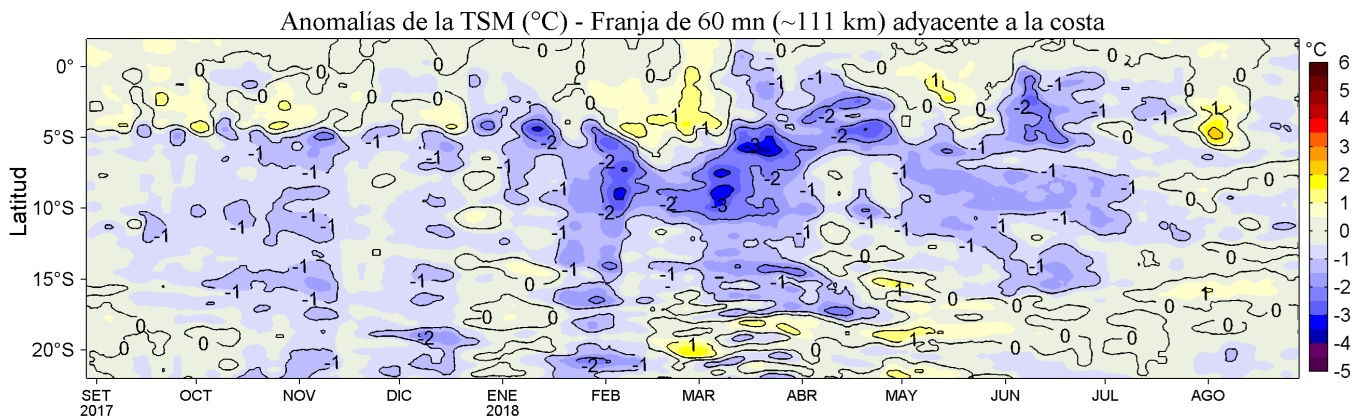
Anomalías de la TSM (°C) - Franja de 60 mn (~111 km) adyacente a la costa

Latitud

0°
5°S
10°S
15°S
20°S

SET 2017
OCT
NOV
DIC
ENE 2018
FEB
MAR
ABR
MAY
JUN
JUL
AGO

°C
6
5
4
3
2
1
0
-1
-2
-3
-4
-5

0
0
0
0
-1
-1
-1
-1
-1
-1
-1
-1
-2
-2
-2
-2
-2
-3
-3
-2
-2
-1
-1
-1
-1
-1
0
0
0
0
-1
-1
0
-1
-2
-1
-2
-1
0
0
1
-1
-1
-1
0
0
0
-1
-1
0
-1
-1
-1
1
1